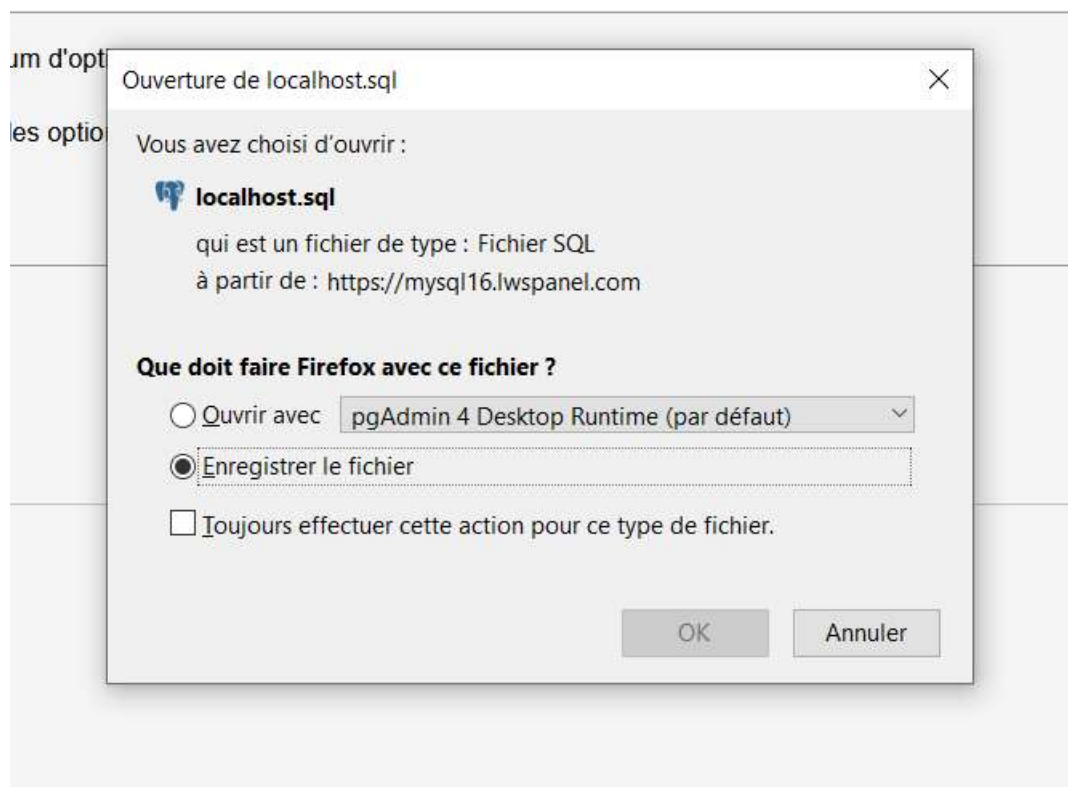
um d'opt

les optio

Ouverture de localhost.sql

×

Vous avez choisi d'ouvrir :

localhost.sql

qui est un fichier de type : Fichier SQL

à partir de : https://mysql16.lwspanel.com

Que doit faire Firefox avec ce fichier ?

Ouvrir avec pgAdmin 4 Desktop Runtime (par défaut)

Enregistrer le fichier

Toujours effectuer cette action pour ce type de fichier.

OK

Annuler